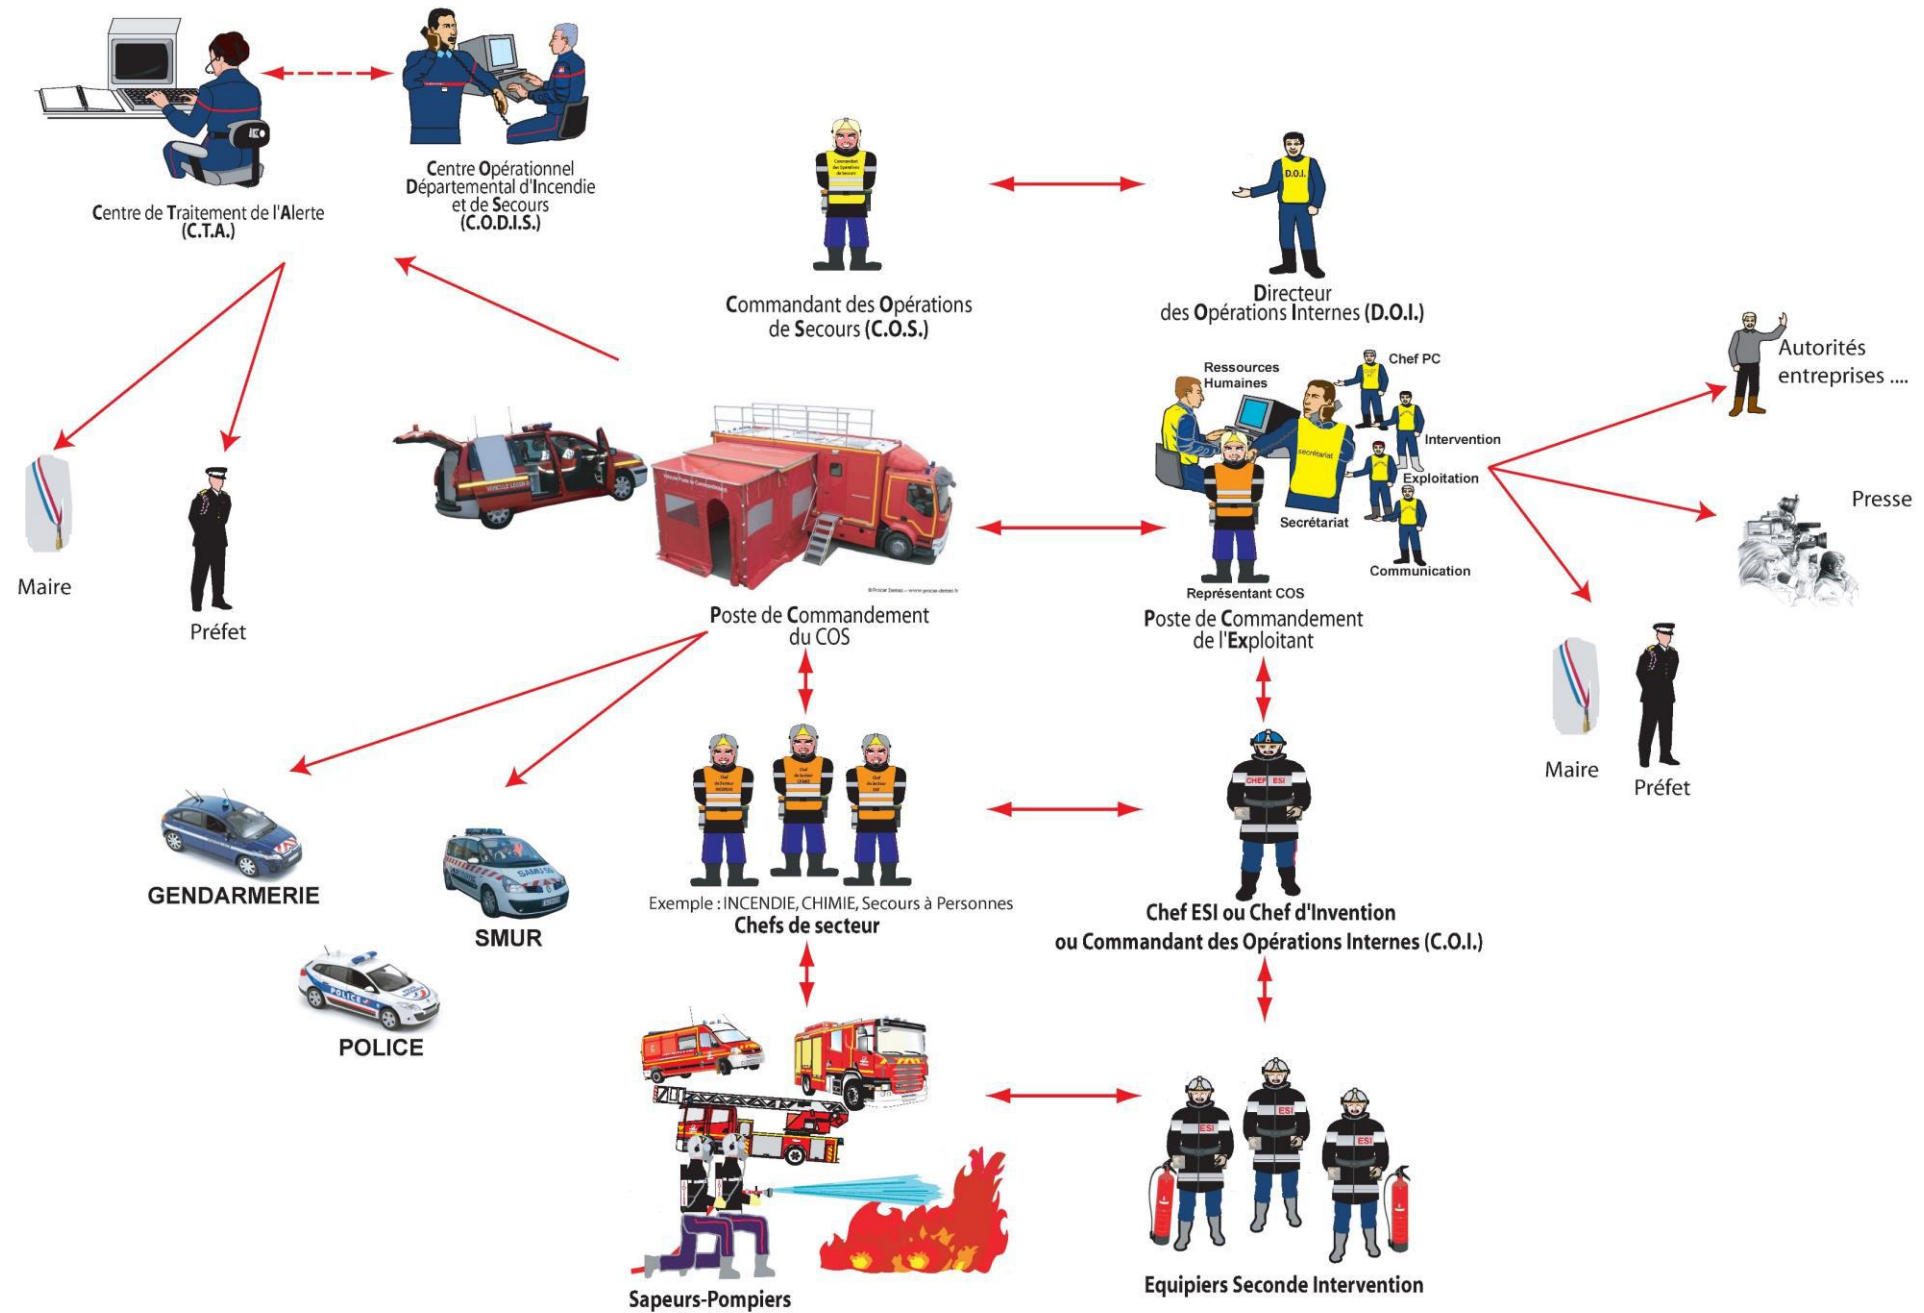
Centre de Traitement de l'Alerte (C.T.A.)

Centre Opérationnel Départemental d'Incendie et de Secours (C.O.D.I.S.)

Commandant des Opérations de Secours (C.O.S.)

D.O.I.

Directeur des Opérations Internes (D.O.I.)

Autorités entreprises ....

Presse

Maire

Préfet

Poste de Commandement du COS

Ressources Humaines

Chef PC

Intervention

Exploitation

Secrétariat

Communication

Représentant COS

Poste de Commandement de l'Exploitant

Maire

Préfet

GENDARMERIE

SMUR

POLICE

Exemple : INCENDIE, CHIMIE, Secours à Personnes

Chefs de secteur

CHEF ESI

Chef ESI ou Chef d'Invention ou Commandant des Opérations Internes (C.O.I.)

ESI

ESI

ESI

Sapeurs-Pompiers

Equipiers Seconde Intervention